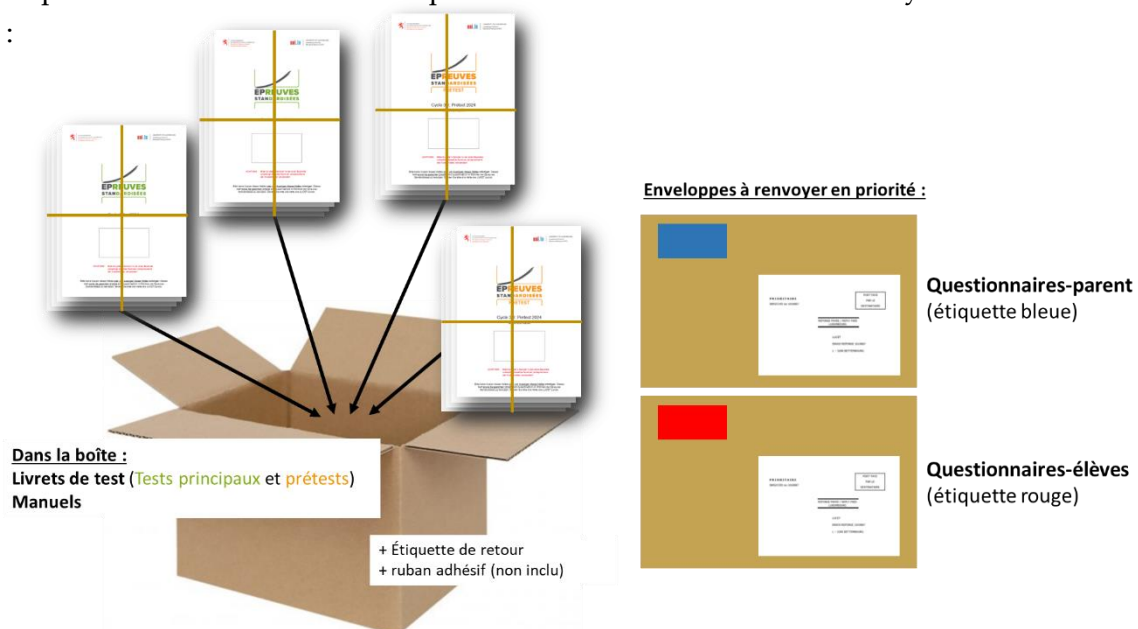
:

EPREUVES STANDARDISEES

EPREUVES STANDARDISEES

EPREUVES STANDARDISEES PRETEST

Cycle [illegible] Prétest 2024

EPREUVES STANDARDISEES PRETEST

Cycle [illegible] Prétest 2024

Enveloppes à renvoyer en priorité :

Questionnaires-parent
(étiquette bleue)

Questionnaires-élèves
(étiquette rouge)

Dans la boîte :
Livrets de test (Tests principaux et prétests)
Manuels

+ Étiquette de retour
+ ruban adhésif (non inclu)